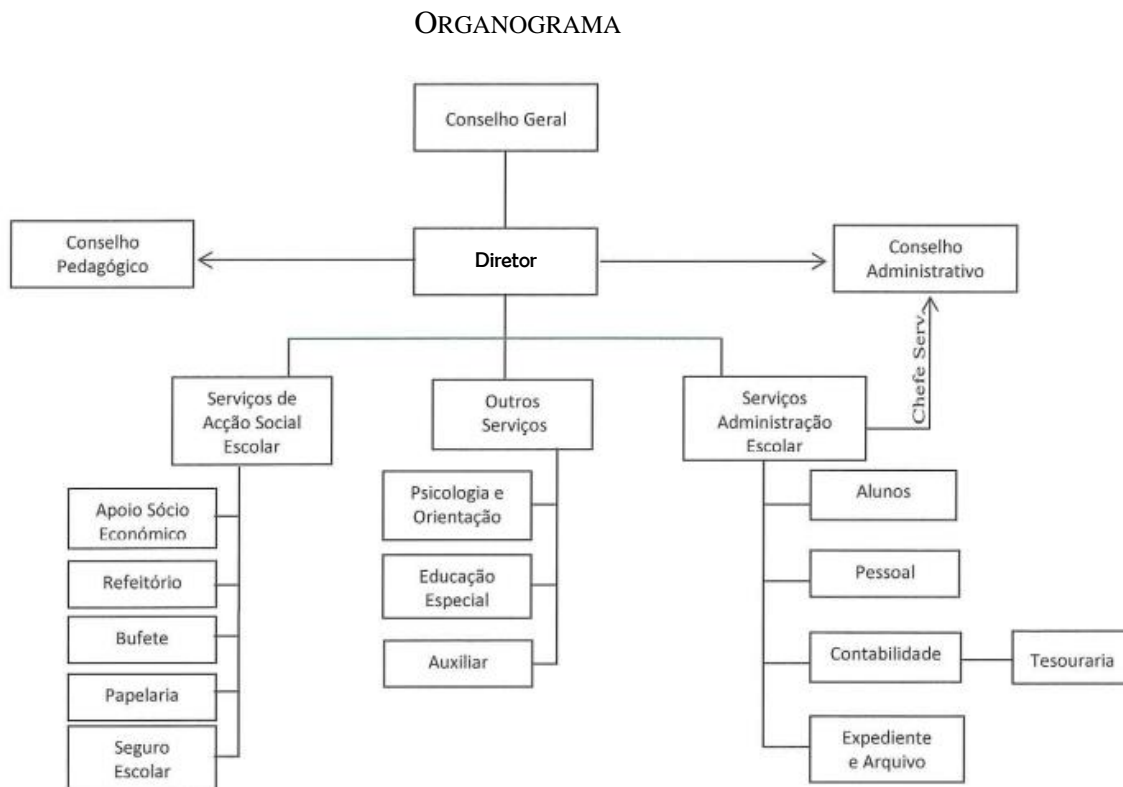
ORGANOGRAMA

Conselho Geral

Conselho Pedagógico

Diretor

Conselho Administrativo

Chefe Serv.

Serviços de Acção Social Escolar

Outros Serviços

Serviços Administração Escolar

Apoio Sócio Económico

Refeitório

Bufete

Papelaria

Seguro Escolar

Psicologia e Orientação

Educação Especial

Auxiliar

Alunos

Pessoal

Contabilidade

Tesouraria

Expediente e Arquivo